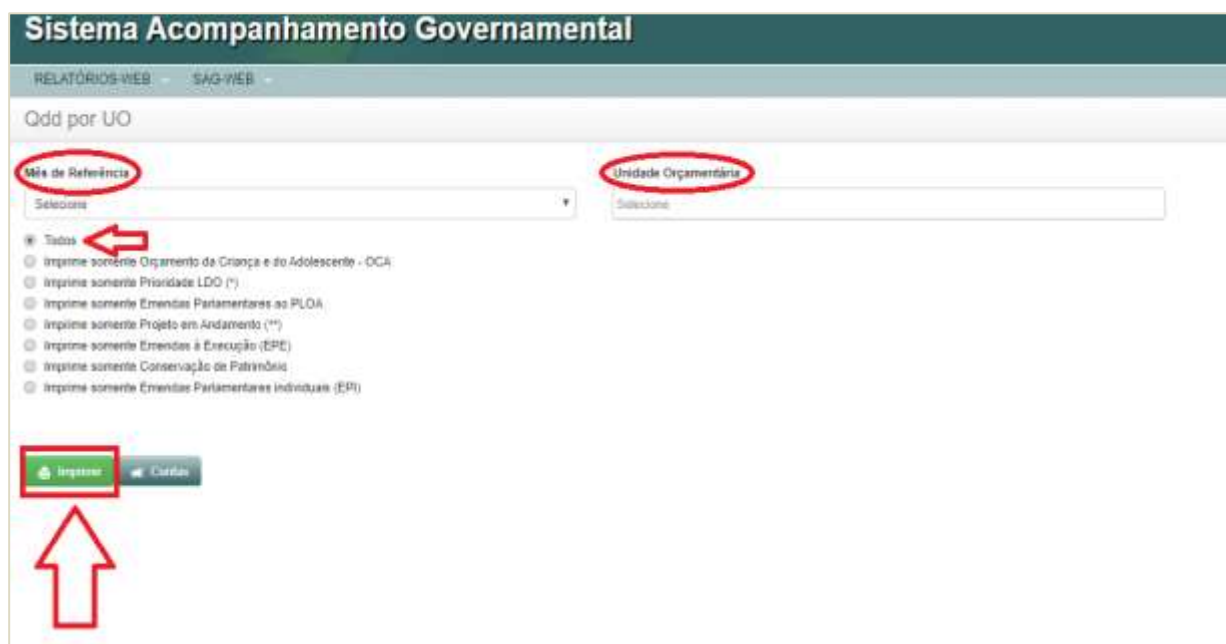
Sistema Acompanhamento Governamental

RELATÓRIOS-WEB SAG-WEB

Qdd por UO

Mês de Referência

Selecione

Unidade Orçamentária

Selecione

Todos

Imprime somente Orçamento da Criança e do Adolescente - OCA

Imprime somente Prioridade LDO (*)

Imprime somente Emendas Parlamentares ao PLOA

Imprime somente Projeto em Andamento (**)

Imprime somente Emendas à Execução (EPE)

Imprime somente Conservação de Patrimônio

Imprime somente Emendas Parlamentares Individuais (EPI)

Imprimir Cardas